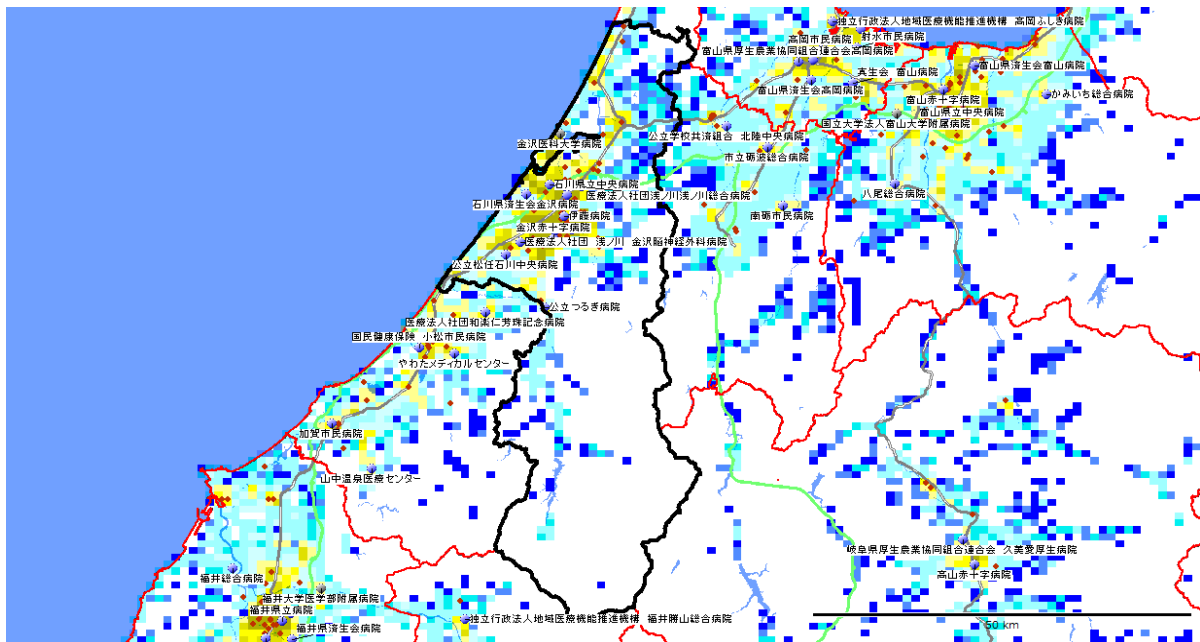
独立行政法人地域医療機能推進機構 高岡ふしき病院
高岡市民病院
射水市民病院
富山県厚生農業協同組合連合会高岡病院
真生会 富山病院
富山県済生会富山病院
富山県済生会高岡病院
富山赤十字病院
かみいち総合病院
富山県立中央病院
国立大学法人富山大学附属病院
金沢医科大学病院
公立学校共済組合 北陸中央病院
市立砺波総合病院
石川県立中央病院
医療法人社団浅ノ川浅ノ川総合病院
八尾総合病院
石川県済生会金沢病院
南砺市民病院
伊藤病院
金沢赤十字病院
医療法人社団 浅ノ川 金沢脳神経外科病院
公立松任石川中央病院
公立つるぎ病院
医療法人社団和楽仁芳珠記念病院
国民健康保険 小松市民病院
やわたメディカルセンター
加賀市民病院
山中温泉医療センター
岐阜県厚生農業協同組合連合会 久美愛厚生病院
高山赤十字病院
福井総合病院
福井大学医学部附属病院
福井県立病院
福井県済生会病院
独立行政法人地域医療機能推進機構 福井勝山総合病院
50 km